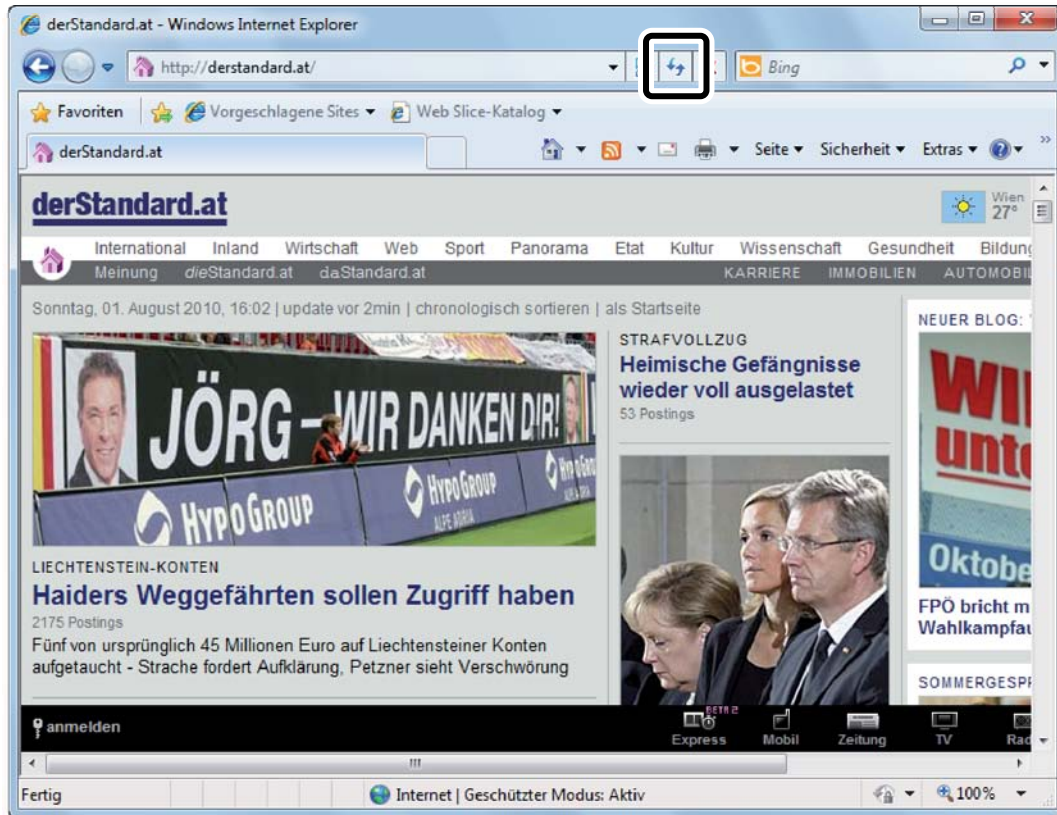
derStandard.at - Windows Internet Explorer

http://derstandard.at/

Bing

Favoriten | Vorgeschlagene Sites ▾ | Web Slice-Katalog ▾

derStandard.at

Seite ▾ Sicherheit ▾ Extras ▾

derStandard.at

Wien 27°

International Inland Wirtschaft Web Sport Panorama Etat Kultur Wissenschaft Gesundheit Bildung

Meinung dieStandard.at daStandard.at KARRIERE IMMOBILIEN AUTOMOBIL

Sonntag, 01. August 2010, 16:02 | update vor 2min | chronologisch sortieren | als Startseite

JÖRG – WIR DANKEN DIR!

HYPO GROUP

HYPO GROUP ALPE ADRIA

LIECHTENSTEIN-KONTEN

Haiders Weggefährten sollen Zugriff haben

2175 Postings

Fünf von ursprünglich 45 Millionen Euro auf Liechtensteiner Konten aufgetaucht - Strache fordert Aufklärung, Petzner sieht Verschwörung

STRAFVOLLZUG

Heimische Gefängnisse wieder voll ausgelastet

53 Postings

NEUER BLOG:

Wi unte

Oktobe

FPÖ bricht m Wahlkampfau

SOMMERGESPR

anmelden

BETA 2

Express Mobil Zeitung TV Rad

Fertig

Internet | Geschützter Modus: Aktiv

100%